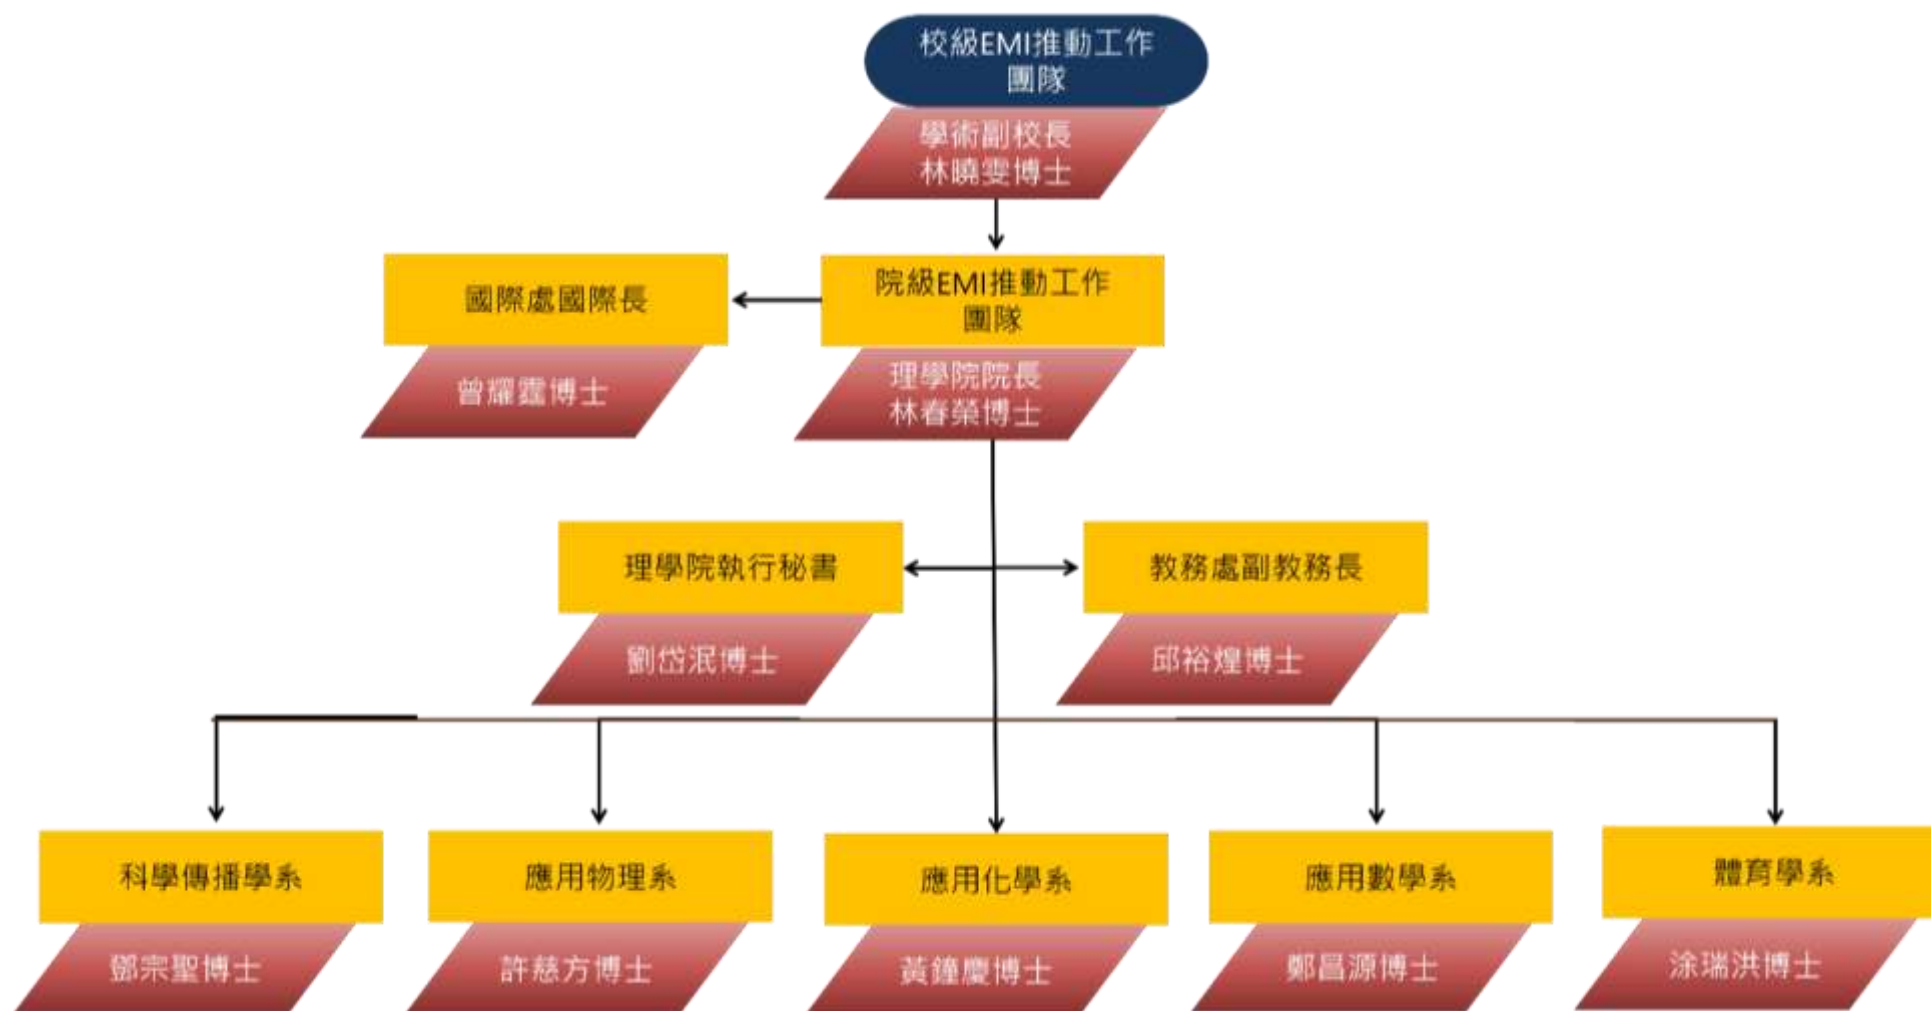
校級EMI推動工作團隊

學術副校長
林曉雯博士

國際處國際長

曾耀霆博士

院級EMI推動工作團隊

理學院院長
林春榮博士

理學院執行秘書

劉岱泯博士

教務處副教務長

邱裕煌博士

科學傳播學系

鄧宗聖博士

應用物理系

許慈方博士

應用化學系

黃鐘慶博士

應用數學系

鄭昌源博士

體育學系

涂瑞洪博士